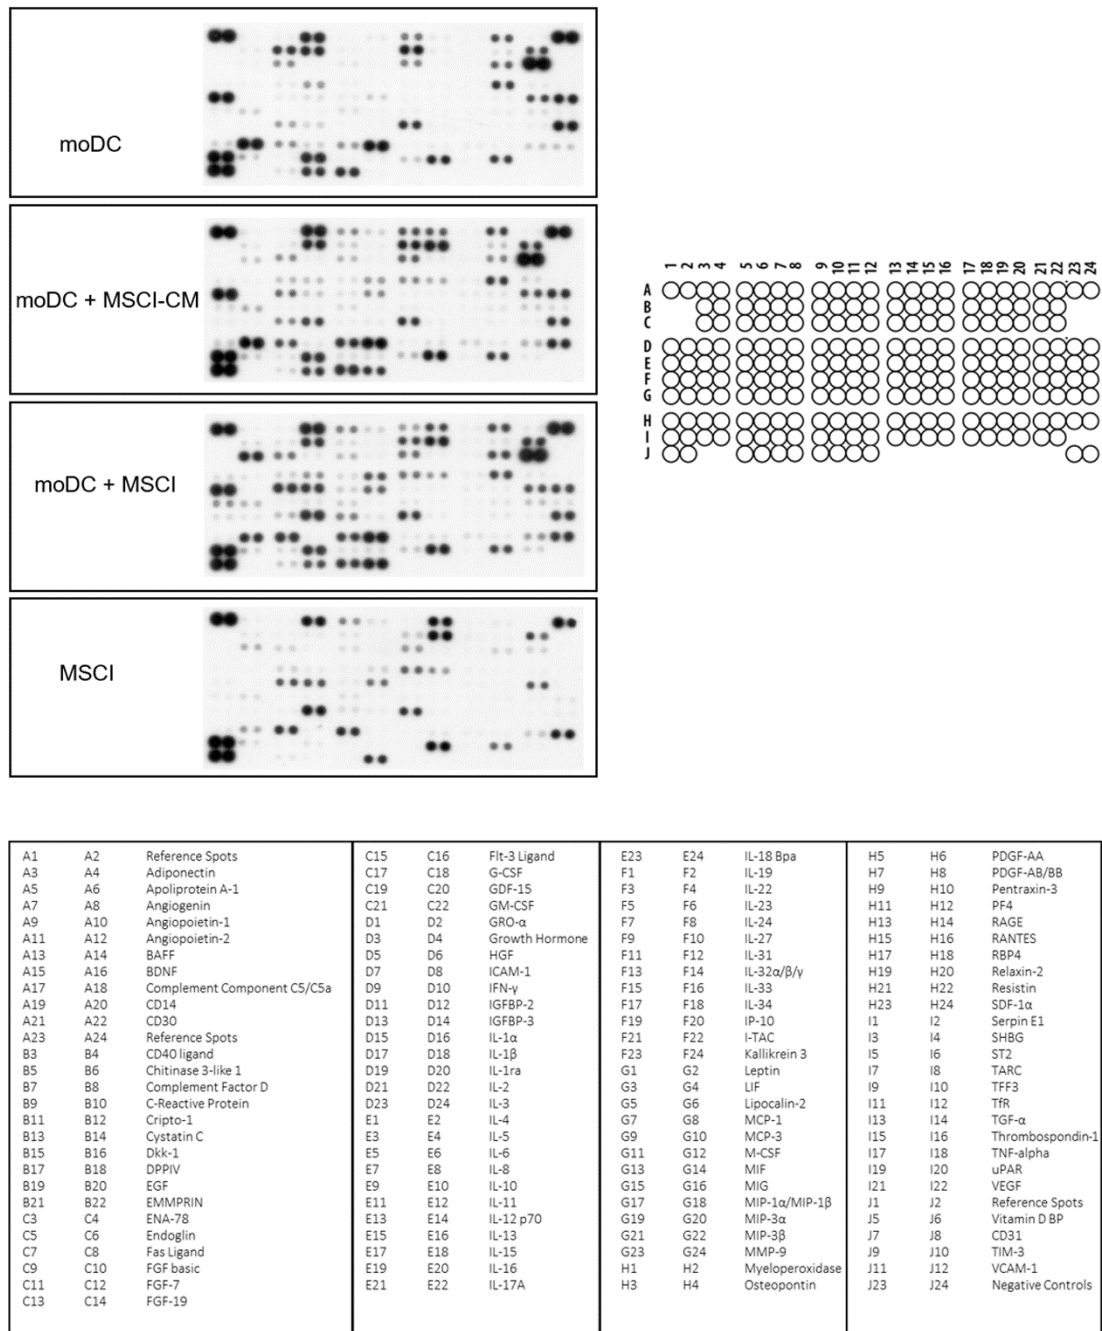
moDC

moDC + MSCI-CM

moDC + MSCI

MSCI

1 2 3 4 5 6 7 8 9 10 11 12 13 14 15 16 17 18 19 20 21 22 23 24
A
B
C
D
E
F
G
H
I
J

| | | | | | | | | | | | |
|---|---|---|---|---|---|---|---|---|---|---|---|
| A1 | A2 | Reference Spots | C15 | C16 | Flt-3 Ligand | E23 | E24 | IL-18 Bpa | H5 | H6 | PDGF-AA |
| A3 | A4 | Adiponectin | C17 | C18 | G-CSF | F1 | F2 | IL-19 | H7 | H8 | PDGF-AB/BB |
| A5 | A6 | Apoliprotein A-1 | C19 | C20 | GDF-15 | F3 | F4 | IL-22 | H9 | H10 | Pentraxin-3 |
| A7 | A8 | Angiogenin | C21 | C22 | GM-CSF | F5 | F6 | IL-23 | H11 | H12 | PF4 |
| A9 | A10 | Angiopoietin-1 | D1 | D2 | GRO-α | F7 | F8 | IL-24 | H13 | H14 | RAGE |
| A11 | A12 | Angiopoietin-2 | D3 | D4 | Growth Hormone | F9 | F10 | IL-27 | H15 | H16 | RANTES |
| A13 | A14 | BAFF | D5 | D6 | HGF | F11 | F12 | IL-31 | H17 | H18 | RBP4 |
| A15 | A16 | BDNF | D7 | D8 | ICAM-1 | F13 | F14 | IL-32α/β/γ | H19 | H20 | Relaxin-2 |
| A17 | A18 | Complement Component C5/C5a | D9 | D10 | IFN-γ | F15 | F16 | IL-33 | H21 | H22 | Resistin |
| A19 | A20 | CD14 | D11 | D12 | IGFBP-2 | F17 | F18 | IL-34 | H23 | H24 | SDF-1α |
| A21 | A22 | CD30 | D13 | D14 | IGFBP-3 | F19 | F20 | IP-10 | I1 | I2 | Serpin E1 |
| A23 | A24 | Reference Spots | D15 | D16 | IL-1α | F21 | F22 | I-TAC | I3 | I4 | SHBG |
| B3 | B4 | CD40 ligand | D17 | D18 | IL-1β | F23 | F24 | Kallikrein 3 | I5 | I6 | ST2 |
| B5 | B6 | Chitinase 3-like 1 | D19 | D20 | IL-1ra | G1 | G2 | Leptin | I7 | I8 | TARC |
| B7 | B8 | Complement Factor D | D21 | D22 | IL-2 | G3 | G4 | LIF | I9 | I10 | TFF3 |
| B9 | B10 | C-Reactive Protein | D23 | D24 | IL-3 | G5 | G6 | Lipocalin-2 | I11 | I12 | TfR |
| B11 | B12 | Cripto-1 | E1 | E2 | IL-4 | G7 | G8 | MCP-1 | I13 | I14 | TGF-α |
| B13 | B14 | Cystatin C | E3 | E4 | IL-5 | G9 | G10 | MCP-3 | I15 | I16 | Thrombospondin-1 |
| B15 | B16 | Dkk-1 | E5 | E6 | IL-6 | G11 | G12 | M-CSF | I17 | I18 | TNF-alpha |
| B17 | B18 | DPPIV | E7 | E8 | IL-8 | G13 | G14 | MIF | I19 | I20 | uPAR |
| B19 | B20 | EGF | E9 | E10 | IL-10 | G15 | G16 | MIG | I21 | I22 | VEGF |
| B21 | B22 | EMMPRIN | E11 | E12 | IL-11 | G17 | G18 | MIP-1α/MIP-1β | J1 | J2 | Reference Spots |
| C3 | C4 | ENA-78 | E13 | E14 | IL-12 p70 | G19 | G20 | MIP-3α | J5 | J6 | Vitamin D BP |
| C5 | C6 | Endoglin | E15 | E16 | IL-13 | G21 | G22 | MIP-3β | J7 | J8 | CD31 |
| C7 | C8 | Fas Ligand | E17 | E18 | IL-15 | G23 | G24 | MMP-9 | J9 | J10 | TIM-3 |
| C9 | C10 | FGF basic | E19 | E20 | IL-16 | H1 | H2 | Myeloperoxidase | J11 | J12 | VCAM-1 |
| C11 | C12 | FGF-7 | E21 | E22 | IL-17A | H3 | H4 | Osteopontin | J23 | J24 | Negative Controls |
| C13 | C14 | FGF-19 | | | | | | | | | |